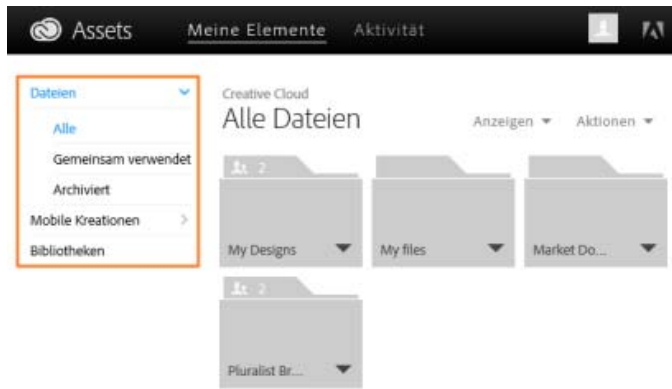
Assets
Meine Elemente
Aktivität

Dateien
Alle
Gemeinsam verwendet
Archiviert
Mobile Kreationen
Bibliotheken

Creative Cloud
Alle Dateien
Anzeigen ▾
Aktionen ▾

2
My Designs
My files
Market Do...
2
Pluralist Br...